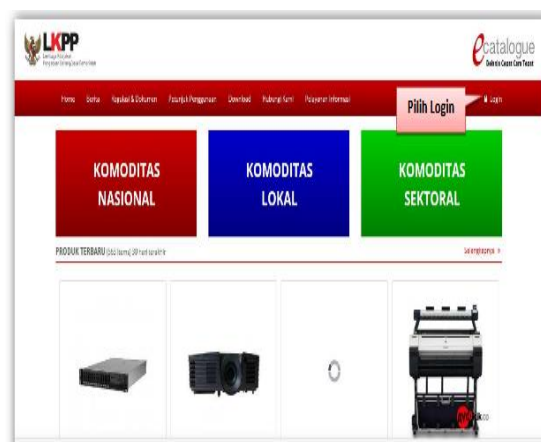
LKPP
Lembaga Kebijakan Pengadaan Barang/Jasa Pemerintah

catalogue
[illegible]

Home Berita Regulasi & Dokumen Petunjuk Penggunaan Download Hubungi Kami Pelayanan Informasi

Pilih Login

Login

KOMODITAS NASIONAL

KOMODITAS LOKAL

KOMODITAS SEKTORAL

PRODUK TERBARU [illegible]

Selengkapnya »